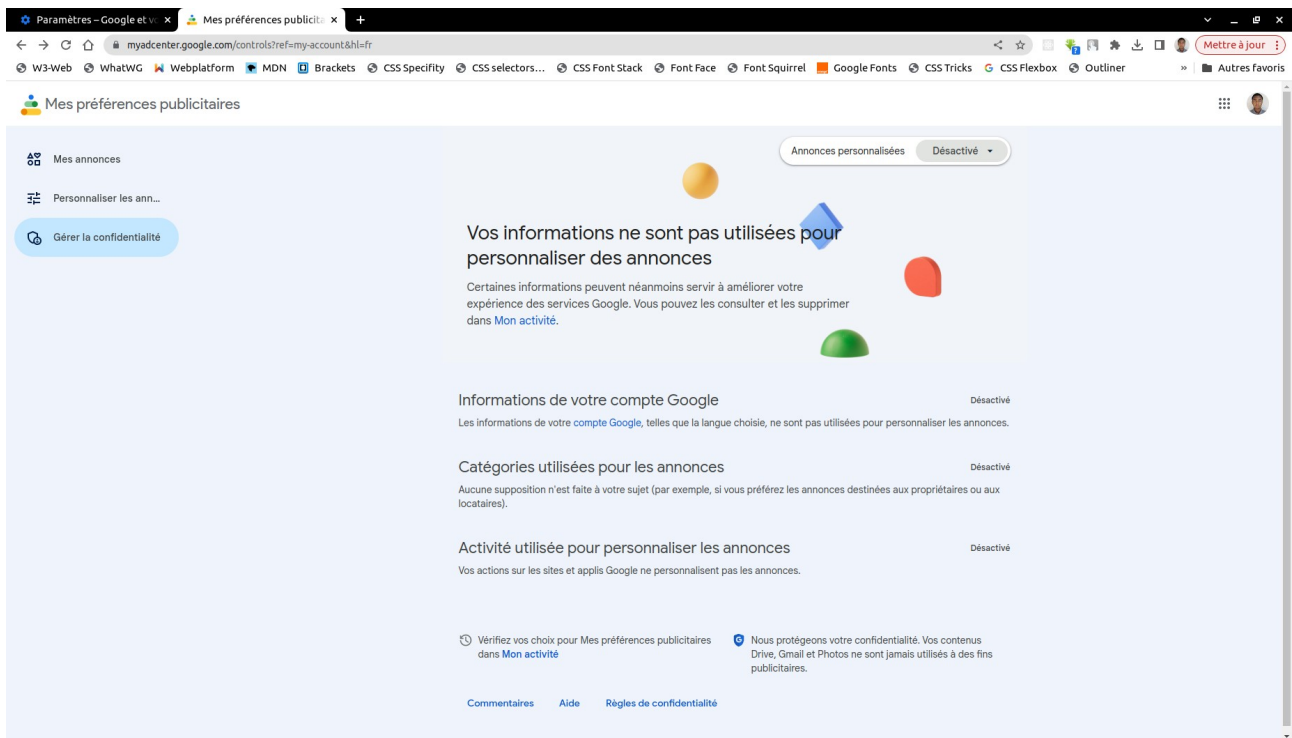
Paramètres – Google et vo ×
Mes préférences publicita ×
+
myadcenter.google.com/controls?ref=my-account&hl=fr
Mettre à jour
W3-Web WhatWG Webplatform MDN Brackets CSS Specifity CSS selectors... CSS Font Stack Font Face Font Squirrel Google Fonts CSS Tricks CSS Flexbox Outliner » Autres favoris

Mes préférences publicitaires

Mes annonces
Personnaliser les ann...
Gérer la confidentialité

Annonces personnalisées Désactivé

Vos informations ne sont pas utilisées pour personnaliser des annonces

Certaines informations peuvent néanmoins servir à améliorer votre expérience des services Google. Vous pouvez les consulter et les supprimer dans Mon activité.

Informations de votre compte Google
Désactivé
Les informations de votre compte Google, telles que la langue choisie, ne sont pas utilisées pour personnaliser les annonces.

Catégories utilisées pour les annonces
Désactivé
Aucune supposition n'est faite à votre sujet (par exemple, si vous préférez les annonces destinées aux propriétaires ou aux locataires).

Activité utilisée pour personnaliser les annonces
Désactivé
Vos actions sur les sites et applis Google ne personnalisent pas les annonces.

Vérifiez vos choix pour Mes préférences publicitaires dans Mon activité

Nous protégeons votre confidentialité. Vos contenus Drive, Gmail et Photos ne sont jamais utilisés à des fins publicitaires.

Commentaires Aide Règles de confidentialité